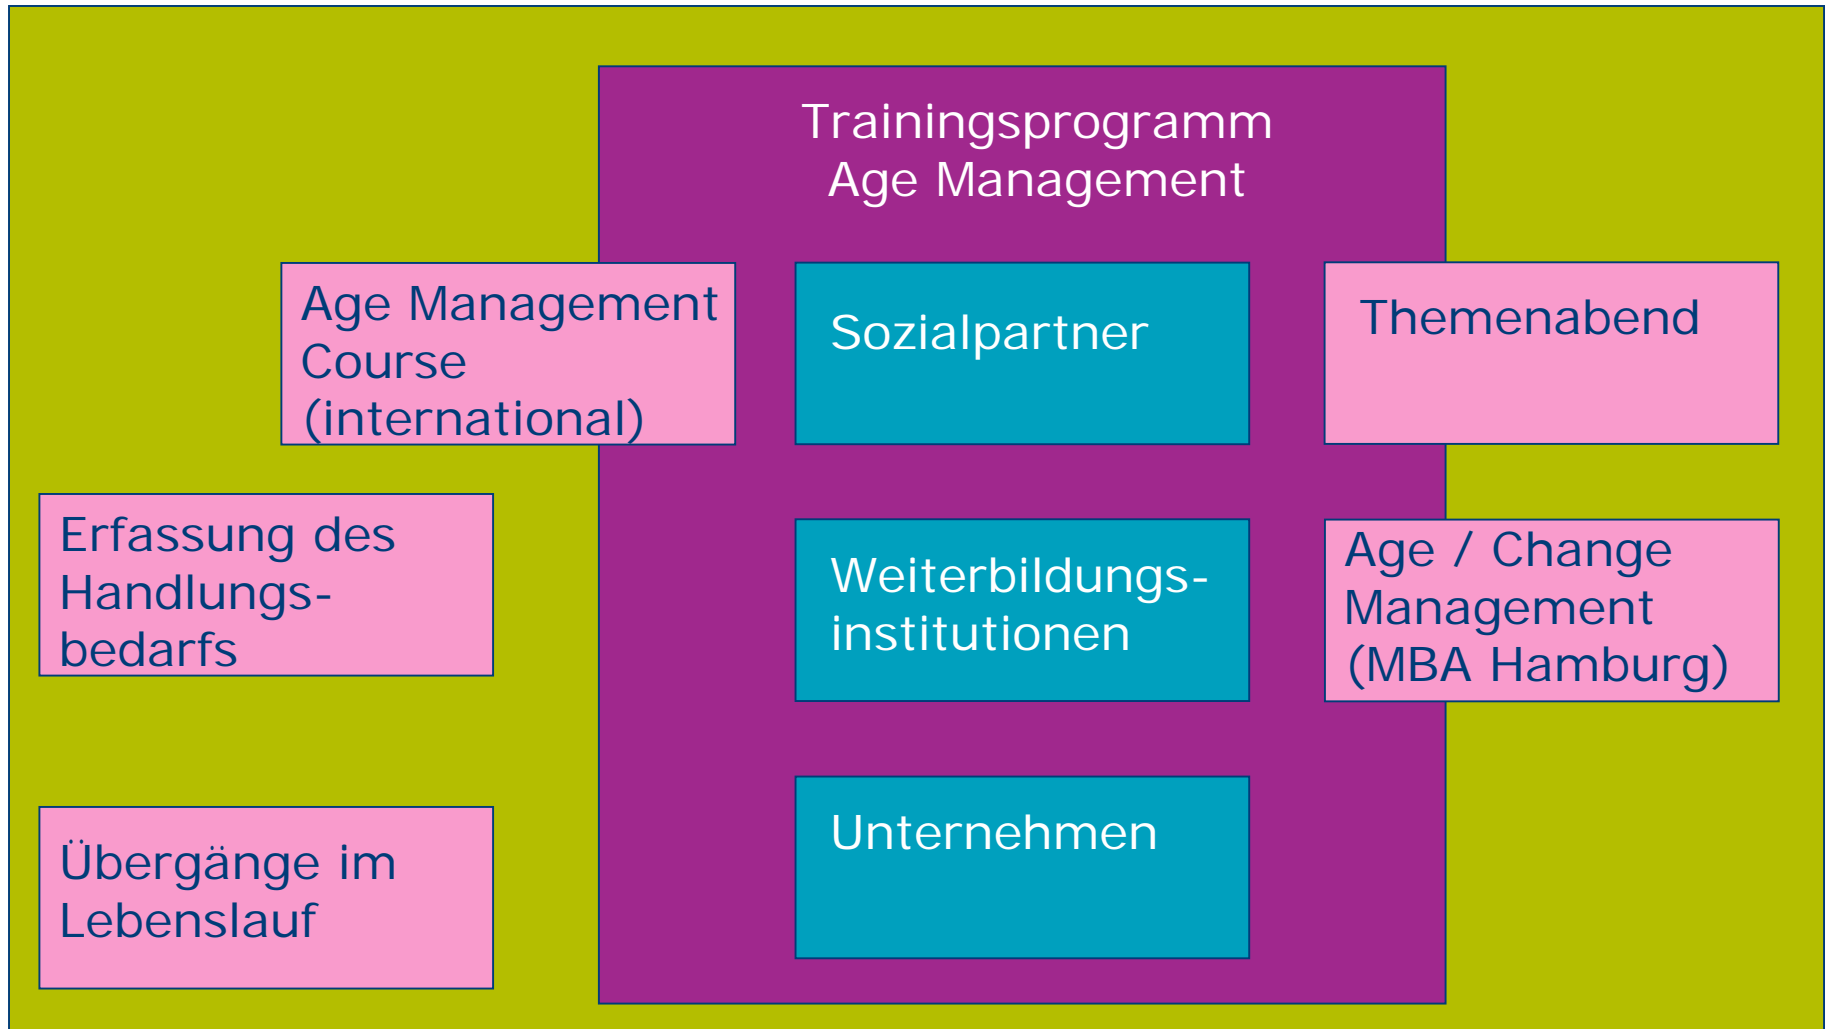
Trainingsprogramm
Age Management

Age Management Course (international)

Sozialpartner

Themenabend

Erfassung des Handlungsbedarfs

Weiterbildungsinstitutionen

Age / Change Management (MBA Hamburg)

Übergänge im Lebenslauf

Unternehmen